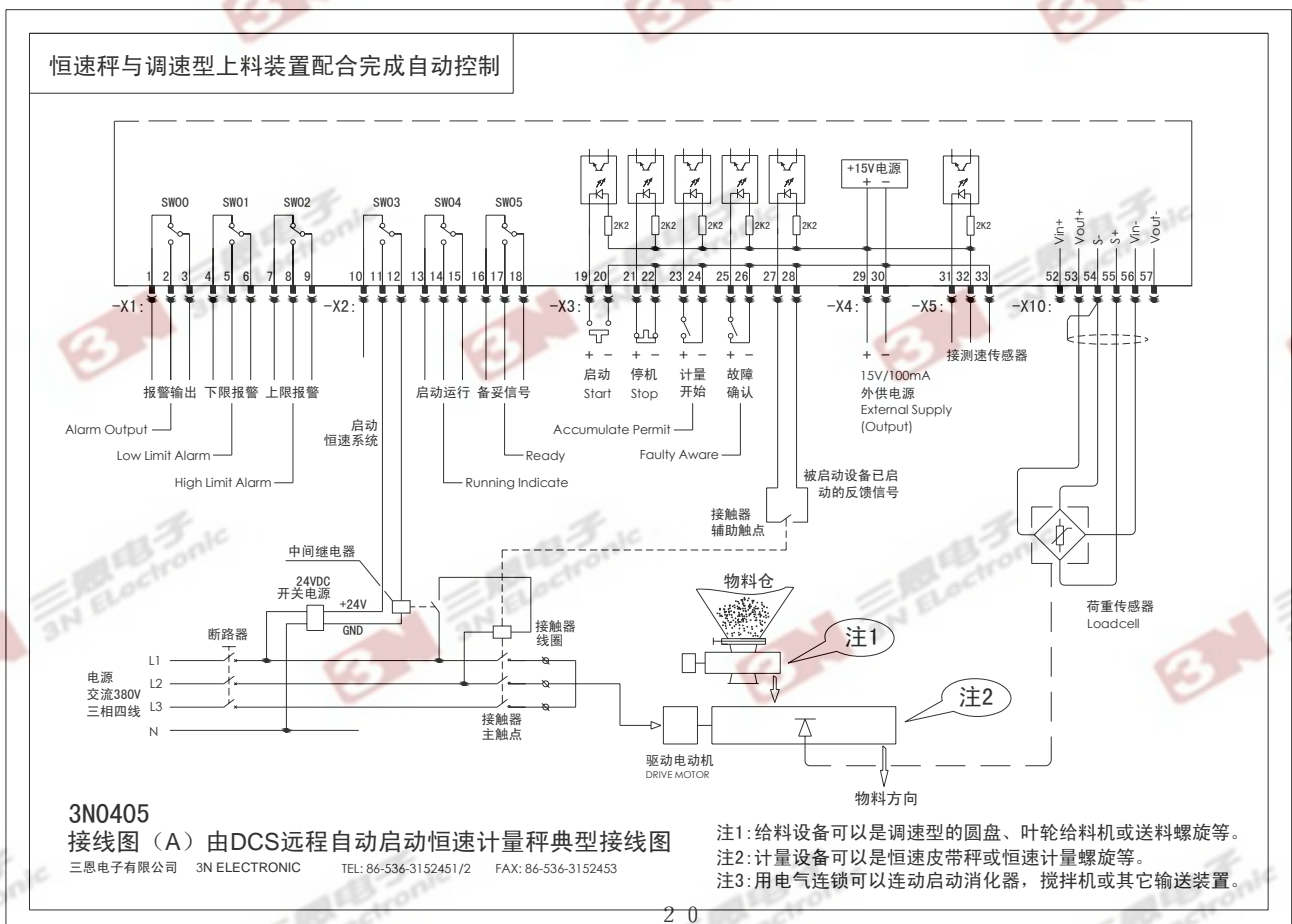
恒速秤与调速型上料装置配合完成自动控制

SWO0 SWO1 SWO2 SWO3 SWO4 SWO5

+15V电源
+ −

2K2 2K2 2K2 2K2 2K2 2K2

1 2 3 4 5 6 7 8 9 10 11 12 13 14 15 16 17 18 19 20 21 22 23 24 25 26 27 28 29 30 31 32 33 52 53 54 55 56 57

Vin+ Vout+ S- S+ Vin- Vout-

-X1: -X2: -X3: -X4: -X5: -X10:

+ − + − + − + − + −

报警输出 下限报警 上限报警 启动运行 备妥信号 启动 Start 停机 Stop 计量开始 故障确认 15V/100mA 外供电源 External Supply (Output) 接测速传感器

Alarm Output
Low Limit Alarm
High Limit Alarm
启动恒速系统
Running Indicate
Ready
Accumulate Permit
Faulty Aware
被启动设备已启动的反馈信号
接触器辅助触点

中间继电器
24VDC 开关电源
+24V
GND
断路器
电源 交流380V 三相四线
L1
L2
L3
N
接触器线圈
接触器主触点
物料仓
注1
注2
驱动电动机 DRIVE MOTOR
物料方向
荷重传感器 Loadcell

3N0405
接线图（A）由DCS远程自动启动恒速计量秤典型接线图
三恩电子有限公司 3N ELECTRONIC TEL: 86-536-3152451/2 FAX: 86-536-3152453

注1:给料设备可以是调速型的圆盘、叶轮给料机或送料螺旋等。
注2:计量设备可以是恒速皮带秤或恒速计量螺旋等。
注3:用电气连锁可以连动启动消化器，搅拌机或其它输送装置。

20